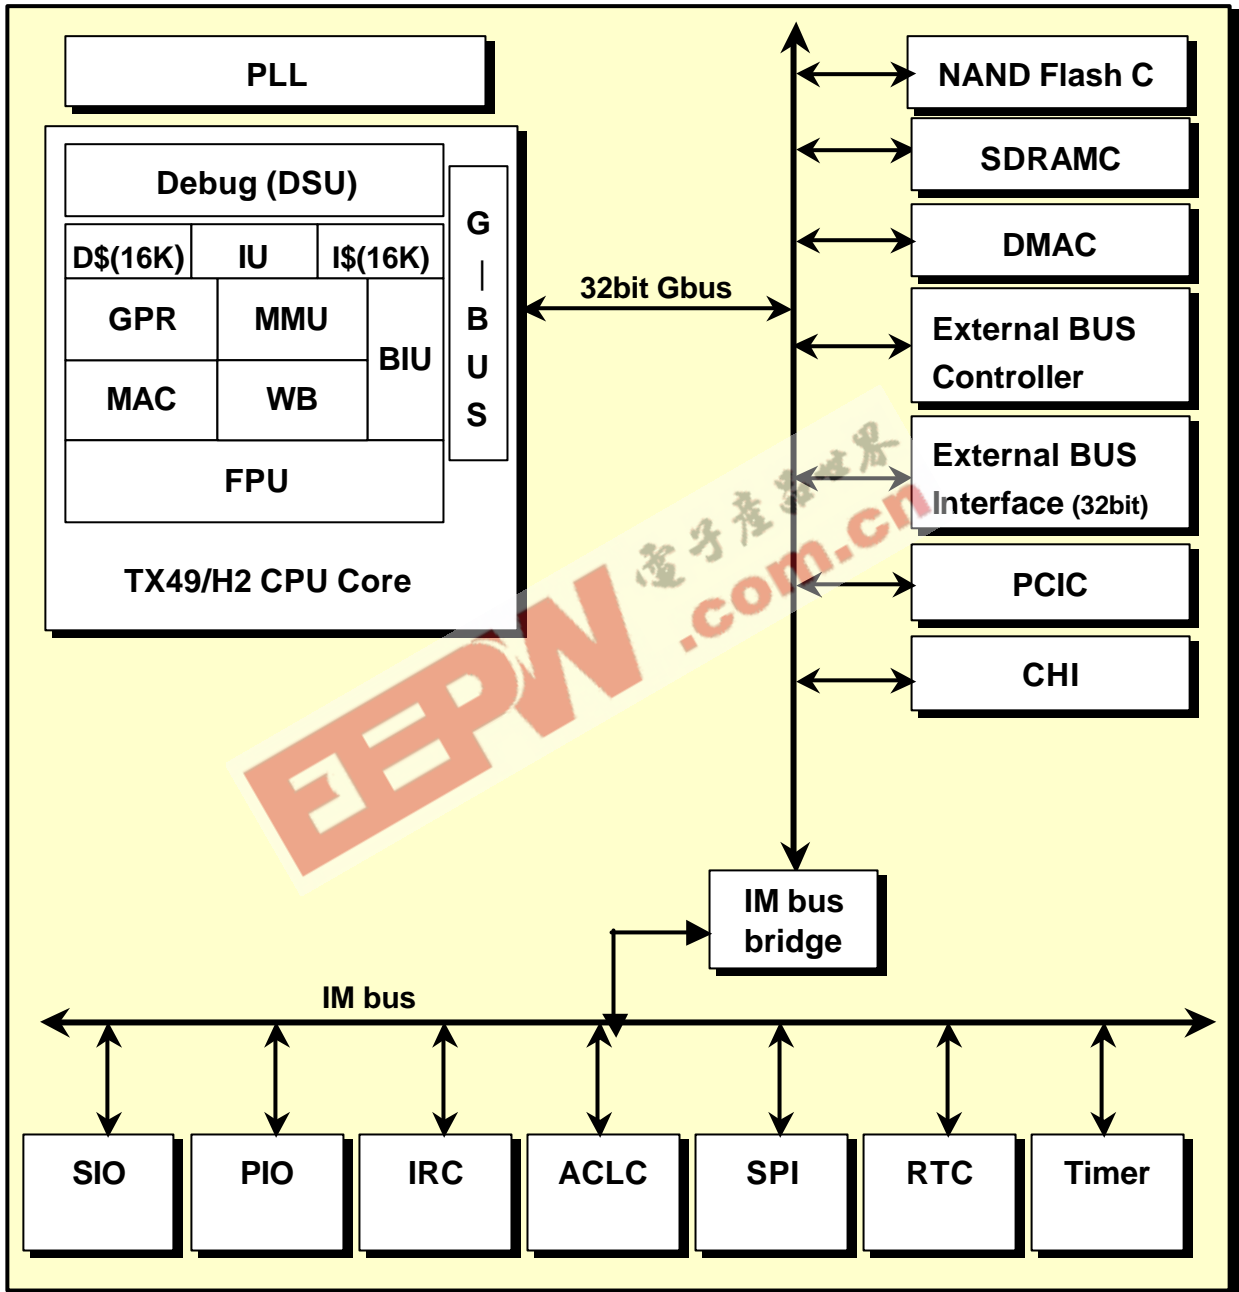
PLL

Debug (DSU)

D$(16K)

IU

I$(16K)

GPR

MMU

BIU

MAC

WB

FPU

G
|
B
U
S

TX49/H2 CPU Core

32bit Gbus

NAND Flash C

SDRAMC

DMAC

External BUS Controller

External BUS Interface (32bit)

PCIC

CHI

IM bus bridge

IM bus

SIO

PIO

IRC

ACLC

SPI

RTC

Timer

EEPW 電子產品世界 .com.cn